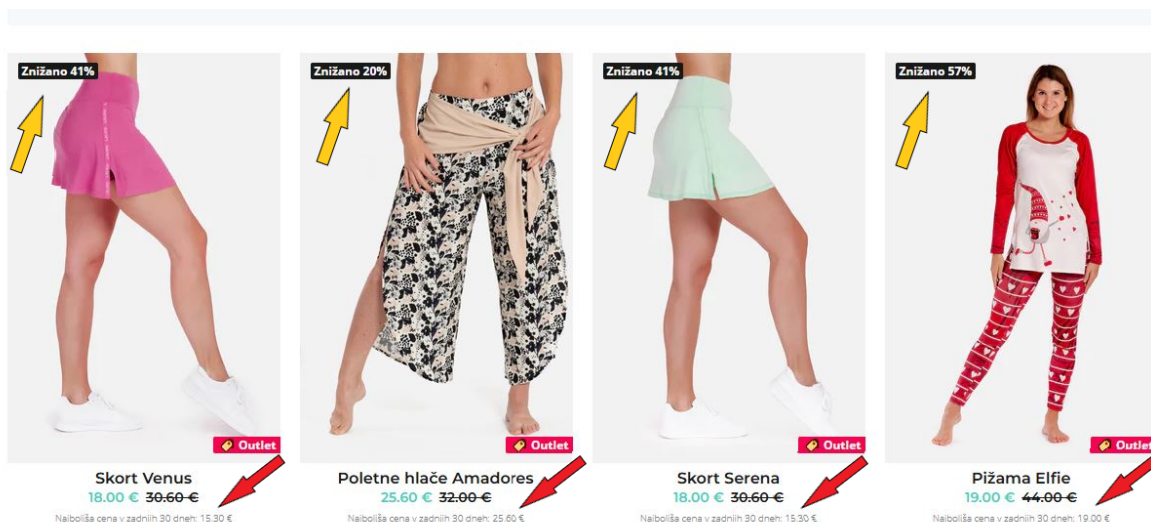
Znižano 41%

Outlet

Skort Venus
18.00 € ~~30.60 €~~
Najboljša cena v zadnjih 30 dneh: 15.30 €

Znižano 20%

Outlet

Poletne hlače Amadores
25.60 € ~~32.00 €~~
Najboljša cena v zadnjih 30 dneh: 25.60 €

Znižano 41%

Outlet

Skort Serena
18.00 € ~~30.60 €~~
Najboljša cena v zadnjih 30 dneh: 15.30 €

Znižano 57%

Outl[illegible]

Pižama Elfie
19.00 € ~~44.00 €~~
Najboljša cena v zadnjih 30 dneh: 19.00 €